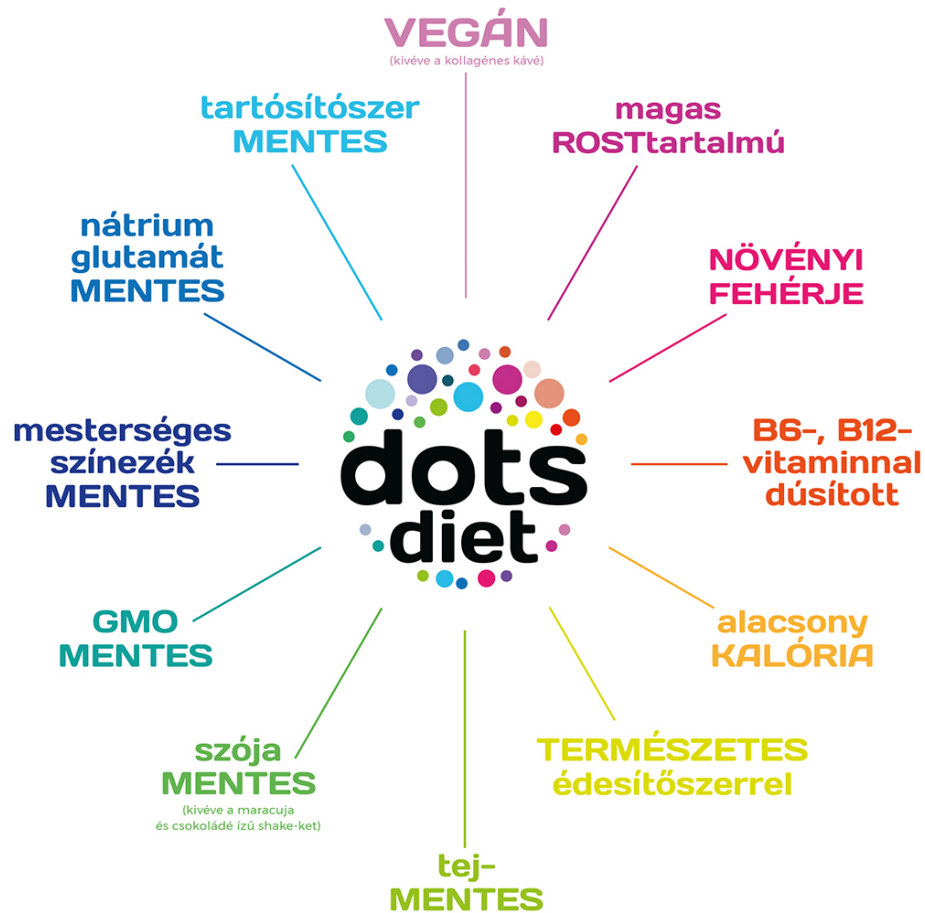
VEGÁN
(kivéve a kollagénes kávé)

magas ROSTtartalmú

NÖVÉNYI FEHÉRJE

B6-, B12-vitaminnal dúsított

alacsony KALÓRIA

TERMÉSZETES édesítőszerrel

tej-MENTES

szója MENTES
(kivéve a maracuja és csokoládé ízű shake-ket)

GMO MENTES

mesterséges színezék MENTES

nátrium glutamát MENTES

tartósítószer MENTES

dots diet